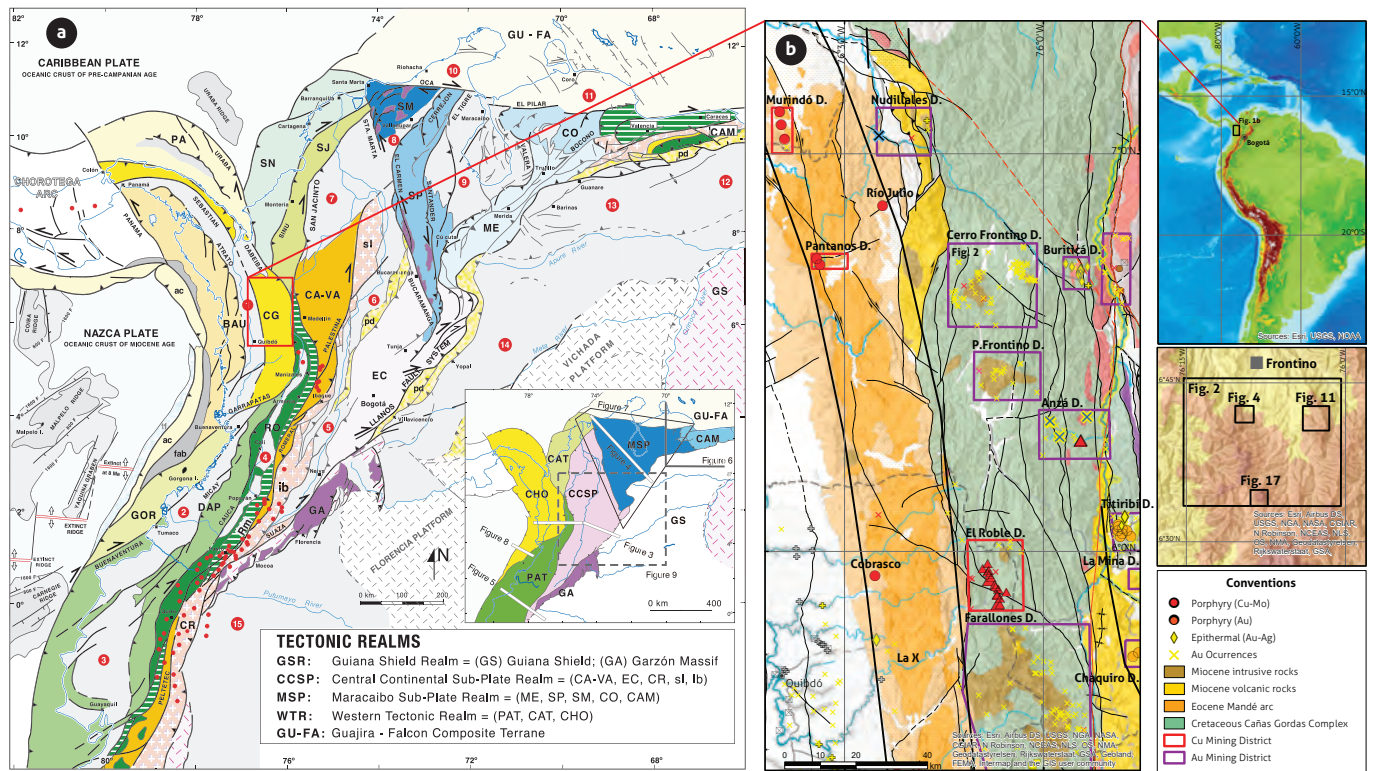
a

82° 78° 74° 70° 68°

12°

CARIBBEAN PLATE
OCEANIC CRUST OF PRE-CAMPANIAN AGE

GU - FA

Riohacha
OCA
Santa Marta
Barranquilla
SM
Coro
10
11
EL PILAR
Caracas
CAM
Valencia
CO
BOCONO
EL TIGRE
Maracaibo
Cartagena
Trujillo
pd
10°
PA
SN
SJ
URABA
URABA RIDGE
Colón
Panamá
SHOROTEGA ARC
SEBASTIAN
Monteria
SAN JACINTO
SINU
STA. MARTA
8
EL CARMEN
9
Guanare
12
SP
Merida
Barinas
13
7
8°
PANAMA
ATRATO
DABEIBA
ME
sl
Cúcuta
Apure River
SANTANDER
BUCARAMANGA
Bucaramanga
6
ac
BAU
CG
CA-VA
Medellín
PALESTINA
pd
6°
GS
14
NAZCA PLATE
OCEANIC CRUST OF MIOCENE AGE
Quibdó
Manizales
Ibagué
Tunja
EC
FAULT
SYSTEM
Yopal
VICHADA
PLATFORM
Meta River
COIBA RIDGE
MALPELO RIDGE
Malpelo I.
GARRAPATAS
Buenaventura
RO
5
Bogotá
LLANOS
Villavicencio
pd
ac
fab
4
Gorgona I.
Extinct Ridge
YAQUINA GRABEN
EXTINCT RIDGE
4°
GOR
2
DAP
Popayán
CAUCA
Rml
ib
Tumaco
BUENAVENTURA
MICAY
SUAZA
GA
Florencia
EXTINCT RIDGE
CARNEGIE RIDGE
Mocoa
Putumayo River
FLORENCIA PLATFORM
N
0 km 100 200
3
CR
15
PELTETEC
Guayaquil
0°
80° 76° 72° 68°

78° 74° 70°
Figure 7
GU-FA
CAM
MSP
Figure 6
CAT
CHO
CCSP
GS
Figure 8
Figure 3
Figure 5
PAT
GA
Figure 9
0 km 400

TECTONIC REALMS
GSR: Guiana Shield Realm = (GS) Guiana Shield; (GA) Garzón Massif
CCSP: Central Continental Sub-Plate Realm = (CA-VA, EC, CR, sl, lb)
MSP: Maracaibo Sub-Plate Realm = (ME, SP, SM, CO, CAM)
WTR: Western Tectonic Realm = (PAT, CAT, CHO)
GU-FA: Guajira - Falcon Composite Terrane

b

76°0'W
Murindó D.
Nudillales D.
7°0'N
Rio Julio
Pantanos D.
Cerro Frontino D.
Fig. 2
Buriticá D.
P.Frontino D.
Anzá D.
Titiribí D.
El Roble D.
Cobrasco
La Mina D.
Farallones D.
La X
Chaquiro D.
Quibdó
Sources: Esri, Airbus DS, USGS, NGA, NASA, CGIAR, N Robinson, NCEAS, NLS, OS, NMA, Geodatastyrelsen, Rijkswaterstaat, GSA, Geoland, FEMA, Intermap and the GIS user community
0 10 20 40 km

80°0'W 60°0'W
15°0'N
Fig. 1b
Bogotá
20°S
Sources: Esri, USGS, NOAA

75°50'W 75°40'W
6°45'N
Frontino
Fig. 2
Fig. 4
Fig. 11
Fig. 17
6°30'N
Sources: Esri, Airbus DS, USGS, NGA, NASA, CGIAR, N Robinson, NCEAS, NLS, OS, NMA, Geodatastyrelsen, Rijkswaterstaat, GSA

Conventions
Porphyry (Cu-Mo)
Porphyry (Au)
Epithermal (Au-Ag)
Au Ocurrences
Miocene intrusive rocks
Miocene volcanic rocks
Eocene Mandé arc
Cretaceous Cañas Gordas Complex
Cu Mining District
Au Mining District